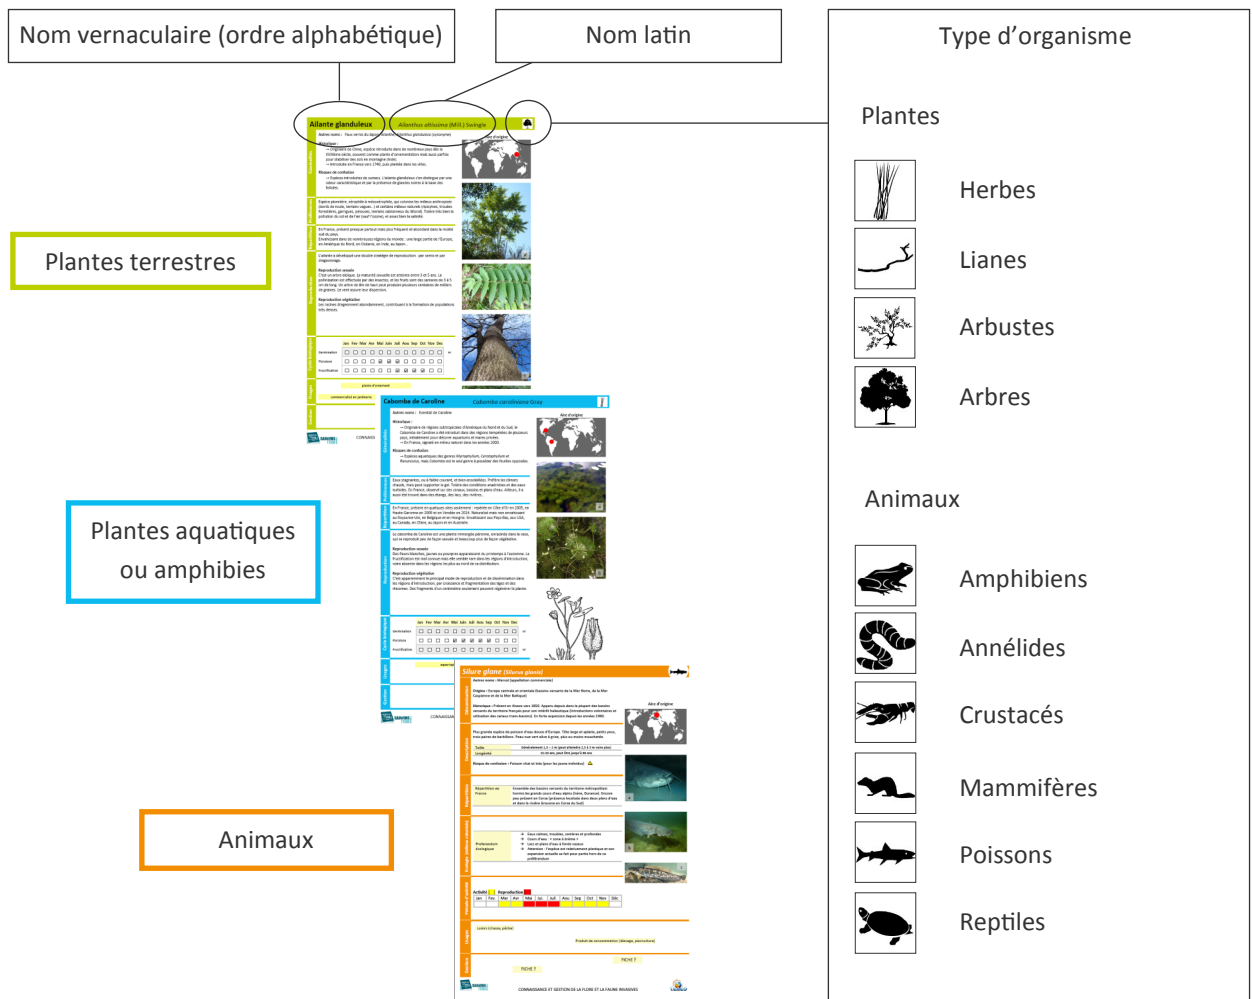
Nom vernaculaire (ordre alphabétique)

Nom latin

Type d'organisme

Ailante glanduleux

Ailanthus altissima (Mill.) Swingle

Plantes terrestres

Cabombe de Caroline

Cabomba caroliniana Gray

Plantes aquatiques ou amphibies

Silure glane (Silurus glanis)

Animaux

Plantes

Herbes

Lianes

Arbustes

Arbres

Animaux

Amphibiens

Annélides

Crustacés

Mammifères

Poissons

Reptiles